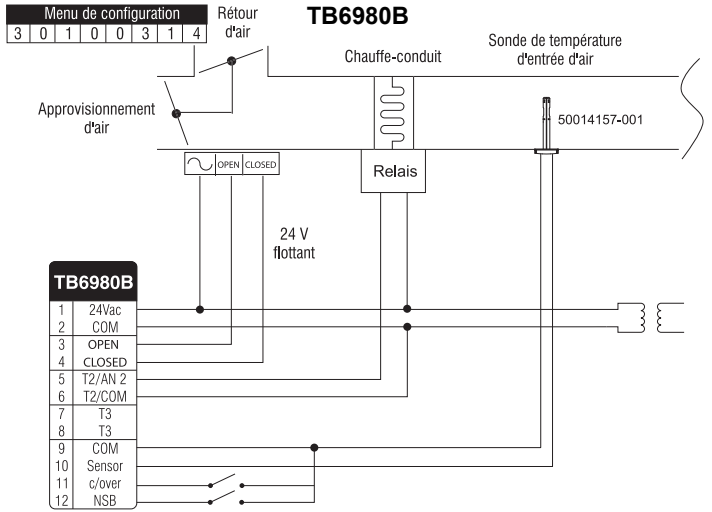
Menu de configuration

| 3 | 0 | 1 | 0 | 0 | 3 | 1 | 4 |
|---|---|---|---|---|---|---|---|

Rétour d'air

TB6980B

Chauffe-conduit

Sonde de température d'entrée d'air

Approvisionnement d'air

50014157-001

OPEN CLOSED

Relais

24 V flottant

TB6980B

| | |
|---|---|
| 1 | 24Vac |
| 2 | COM |
| 3 | OPEN |
| 4 | CLOSED |
| 5 | T2/AN 2 |
| 6 | T2/COM |
| 7 | T3 |
| 8 | T3 |
| 9 | COM |
| 10 | Sensor |
| 11 | c/over |
| 12 | NSB |